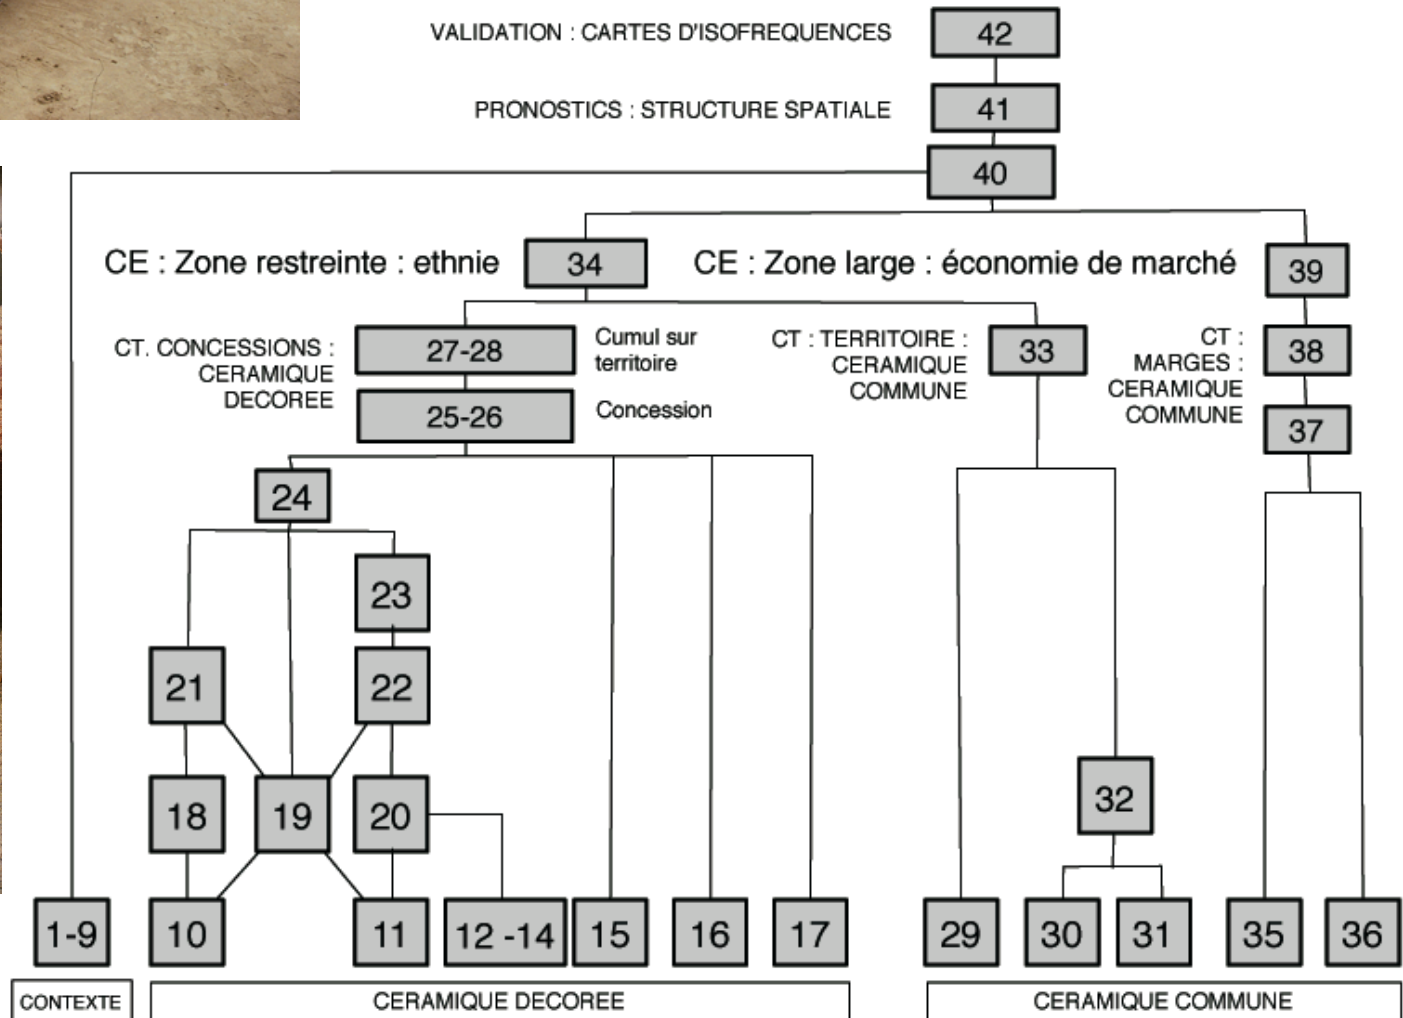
VALIDATION : CARTES D'ISOFREQUENCES
42

PRONOSTICS : STRUCTURE SPATIALE
41

40

CE : Zone restreinte : ethnie
34

CE : Zone large : économie de marché
39

CT. CONCESSIONS : CERAMIQUE DECOREE
27-28
Cumul sur territoire
25-26
Concession

CT : TERRITOIRE : CERAMIQUE COMMUNE
33

CT : MARGES : CERAMIQUE COMMUNE
38
37

24
23
21
22
18
19
20
32

1-9
10
11
12 -14
15
16
17
29
30
31
35
36

CONTEXTE
CERAMIQUE DECOREE
CERAMIQUE COMMUNE